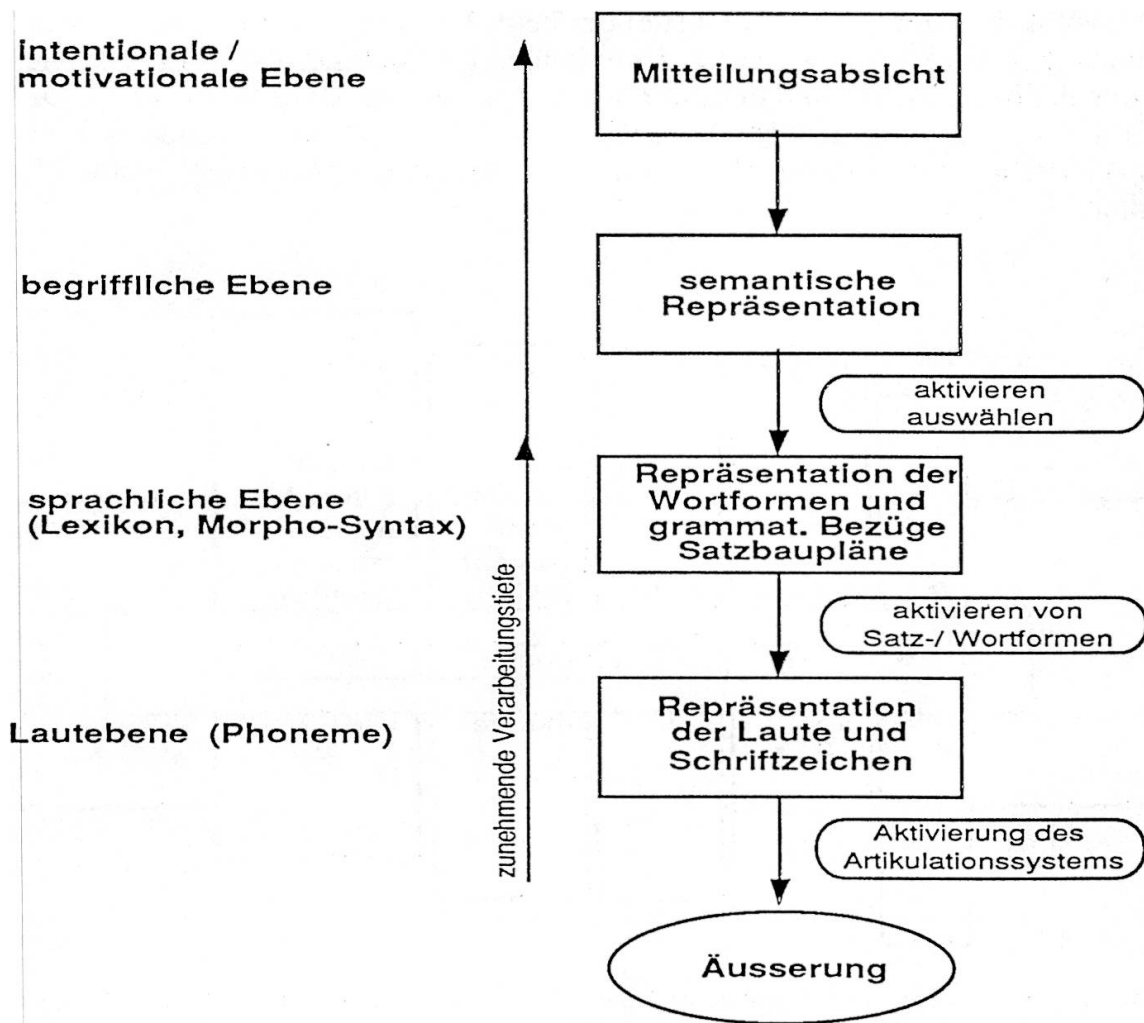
intentionale / motivationale Ebene

Mitteilungsabsicht

begriffliche Ebene

semantische Repräsentation

aktivieren auswählen

sprachliche Ebene (Lexikon, Morpho-Syntax)

Repräsentation der Wortformen und grammat. Bezüge Satzbaupläne

aktivieren von Satz-/ Wortformen

zunehmende Verarbeitungstiefe

Lautebene (Phoneme)

Repräsentation der Laute und Schriftzeichen

Aktivierung des Artikulationssystems

Äusserung